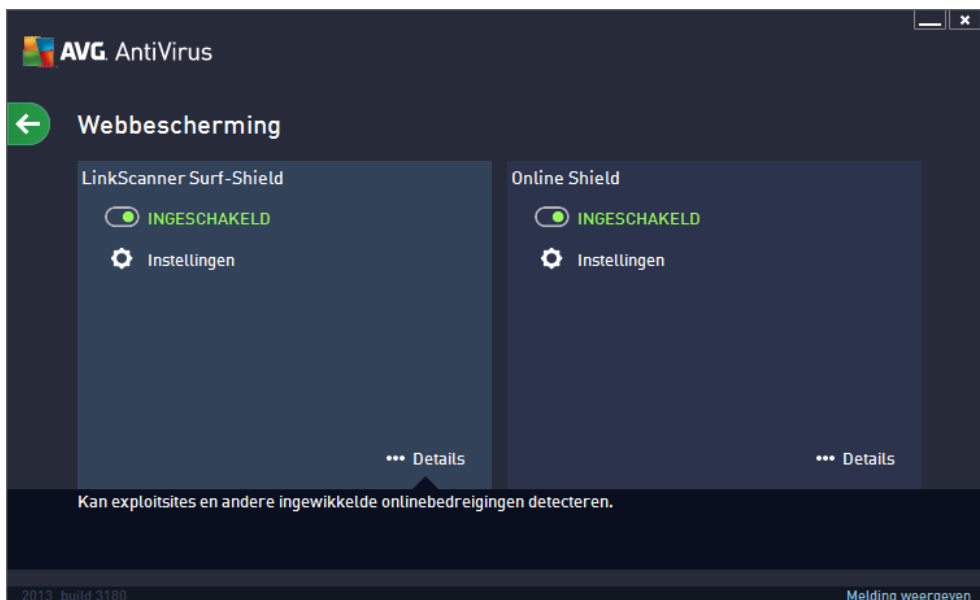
AVG. AntiVirus

Webbescherming

LinkScanner Surf-Shield

INGESCHAKELD

Instellingen

••• Details

Online Shield

INGESCHAKELD

Instellingen

••• Details

Kan exploitsites en andere ingewikkelde onlinebedreigingen detecteren.

2013 build 3180

Melding weergeven